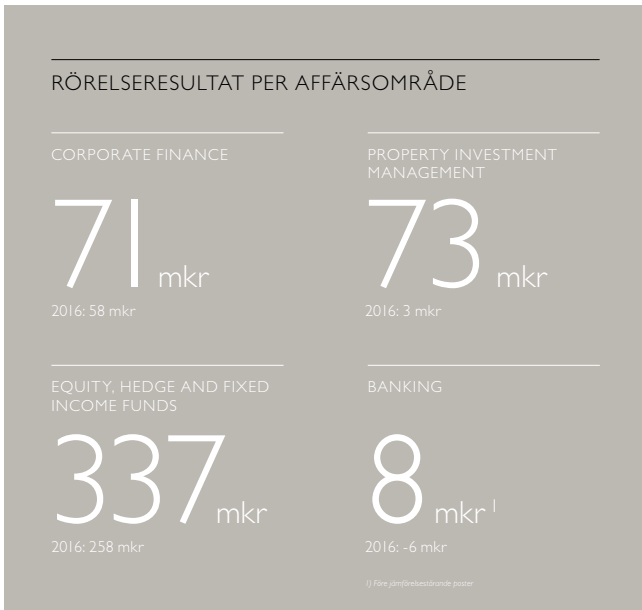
RÖRELSERESULTAT PER AFFÄRSOMRÅDE

CORPORATE FINANCE

71 mkr

2016: 58 mkr

PROPERTY INVESTMENT MANAGEMENT

73 mkr

2016: 3 mkr

EQUITY, HEDGE AND FIXED INCOME FUNDS

337 mkr

2016: 258 mkr

BANKING

8 mkr $^1$

2016: -6 mkr

1) Före jämförelsestörande poster